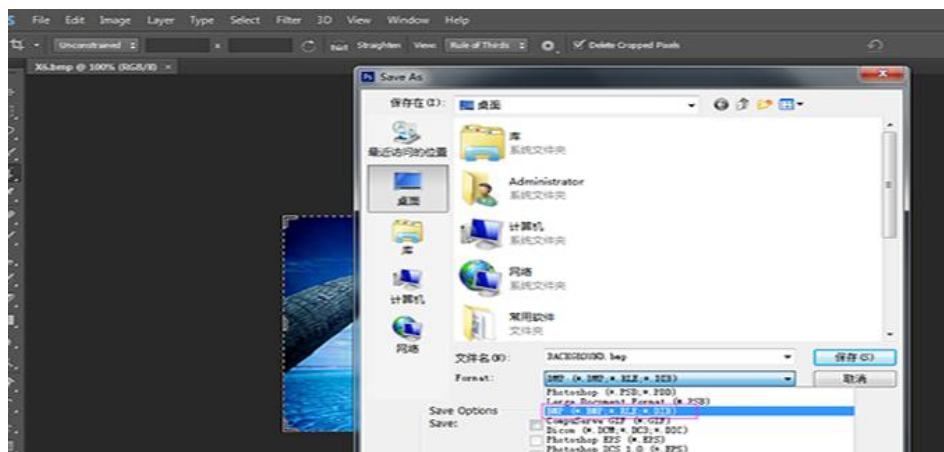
File Edit Image Layer Type Select Filter 3D View Window Help

Unconstrained Straighten View: Rule of Thirds Delete Cropped Pixels

X6.bmp @ 100% (RGB/8)

Save As

保存在(I): 桌面

最近访问的位置

桌面

库

计算机

网络

库
系统文件夹

Administrator
系统文件夹

计算机
系统文件夹

网络
系统文件夹

常用软件
文件夹

文件名(N): BACKGROUND.bmp

Format: BMP (*.BMP;*.RLE;*.DIB)

保存(S)

取消

Save Options
Save:

Photoshop (*.PSD;*.PDD)
Large Document Format (*.PSB)
BMP (*.BMP;*.RLE;*.DIB)
CompuServe GIF (*.GIF)
Dicom (*.DCM;*.DC3;*.DIC)
Photoshop EPS (*.EPS)
Photoshop DCS 1.0 (*.EPS)